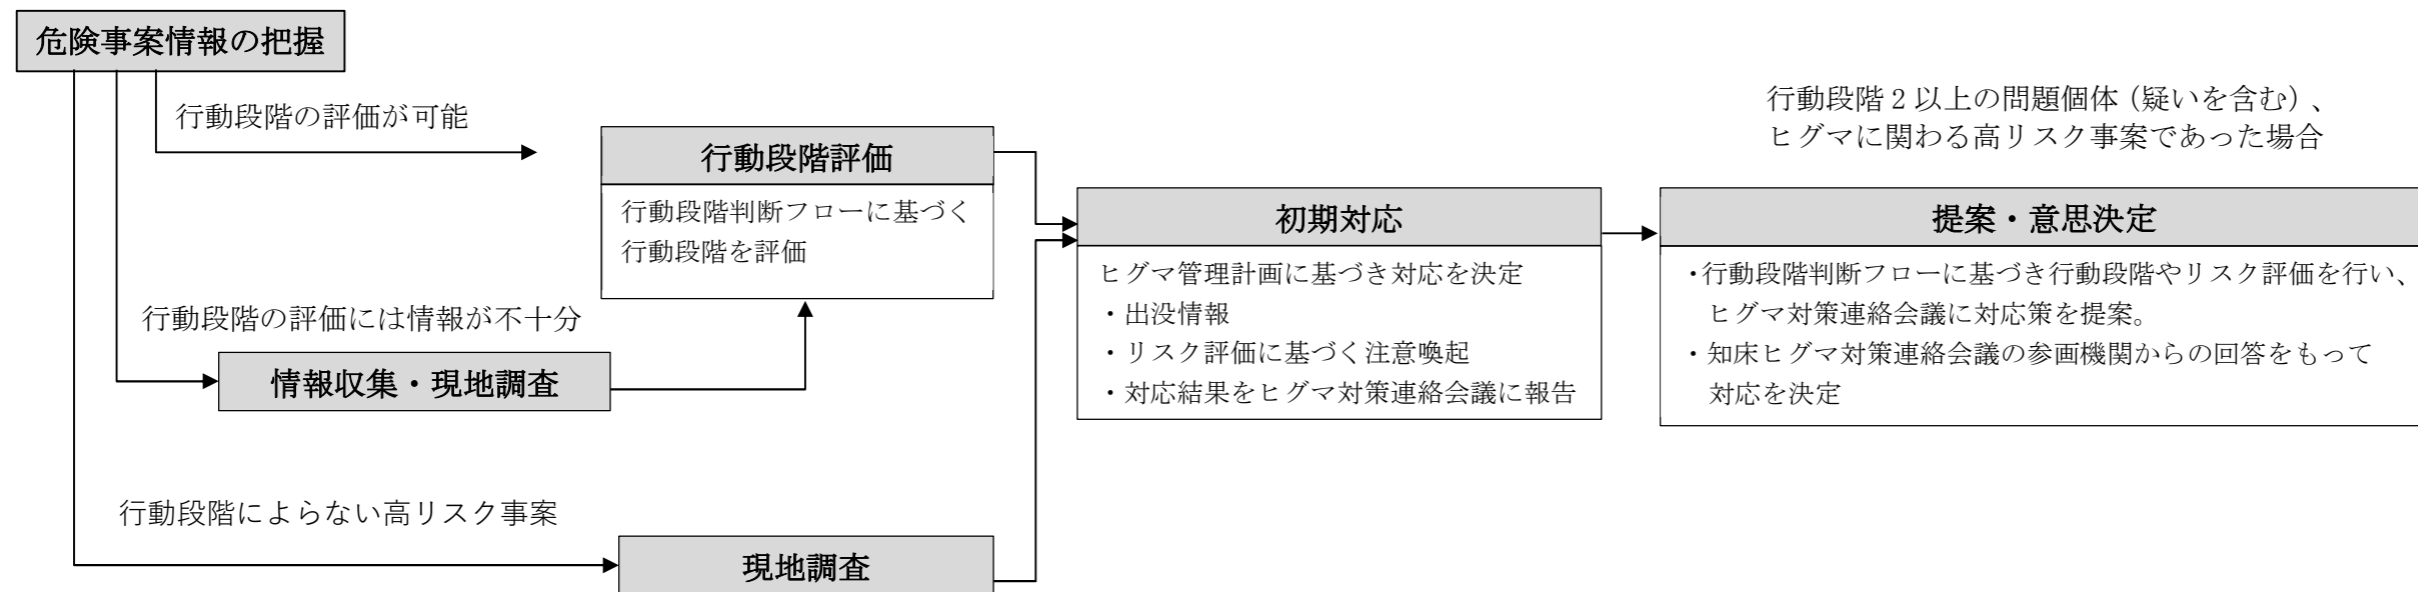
危険事案情報の把握

行動段階の評価が可能

行動段階評価

行動段階判断フローに基づく行動段階を評価

行動段階の評価には情報が不十分

情報収集・現地調査

行動段階によらない高リスク事案

現地調査

初期対応

ヒグマ管理計画に基づき対応を決定
・出没情報
・リスク評価に基づく注意喚起
・対応結果をヒグマ対策連絡会議に報告

行動段階 2 以上の問題個体（疑いを含む）、ヒグマに関わる高リスク事案であった場合

提案・意思決定

・行動段階判断フローに基づき行動段階やリスク評価を行い、ヒグマ対策連絡会議に対応策を提案。
・知床ヒグマ対策連絡会議の参画機関からの回答をもって対応を決定